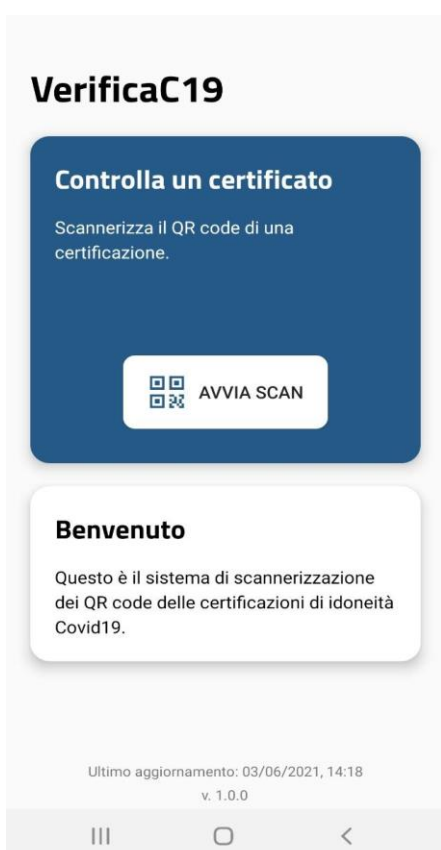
VerificaC19

Controlla un certificato

Scannerizza il QR code di una certificazione.

AVVIA SCAN

Benvenuto

Questo è il sistema di scannerizzazione dei QR code delle certificazioni di idoneità Covid19.

Ultimo aggiornamento: 03/06/2021, 14:18
v. 1.0.0